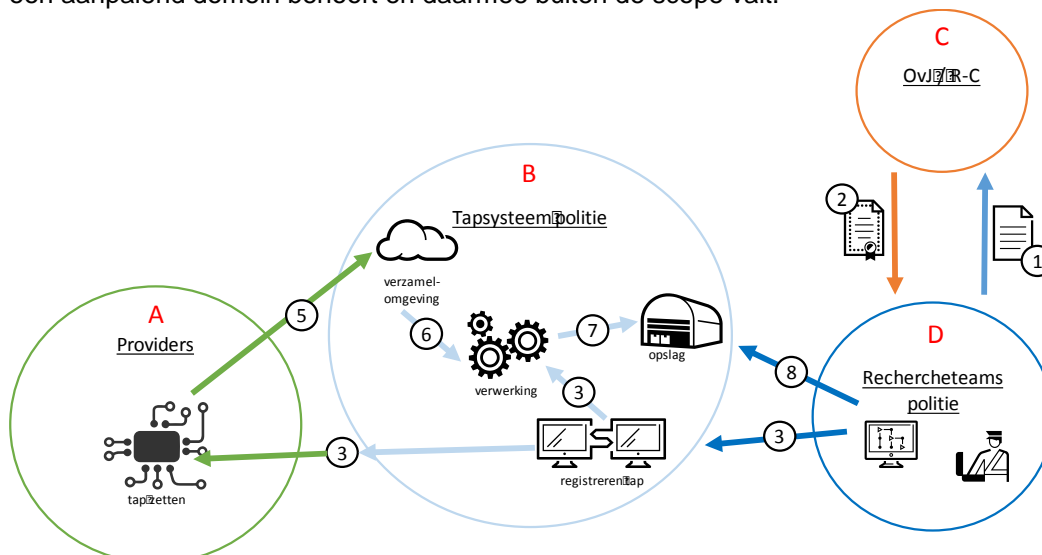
een aanpalend domein betreft en daarmee buiten de scope valt.

C
OvJ/R-C

2

1

B
Tapsysteem politie

verzamel-omgeving

5

6

7

opslag

verwerking

3

A
Providers

D
Rechercheteams politie

8

3

3

registreren tap

tap zetten